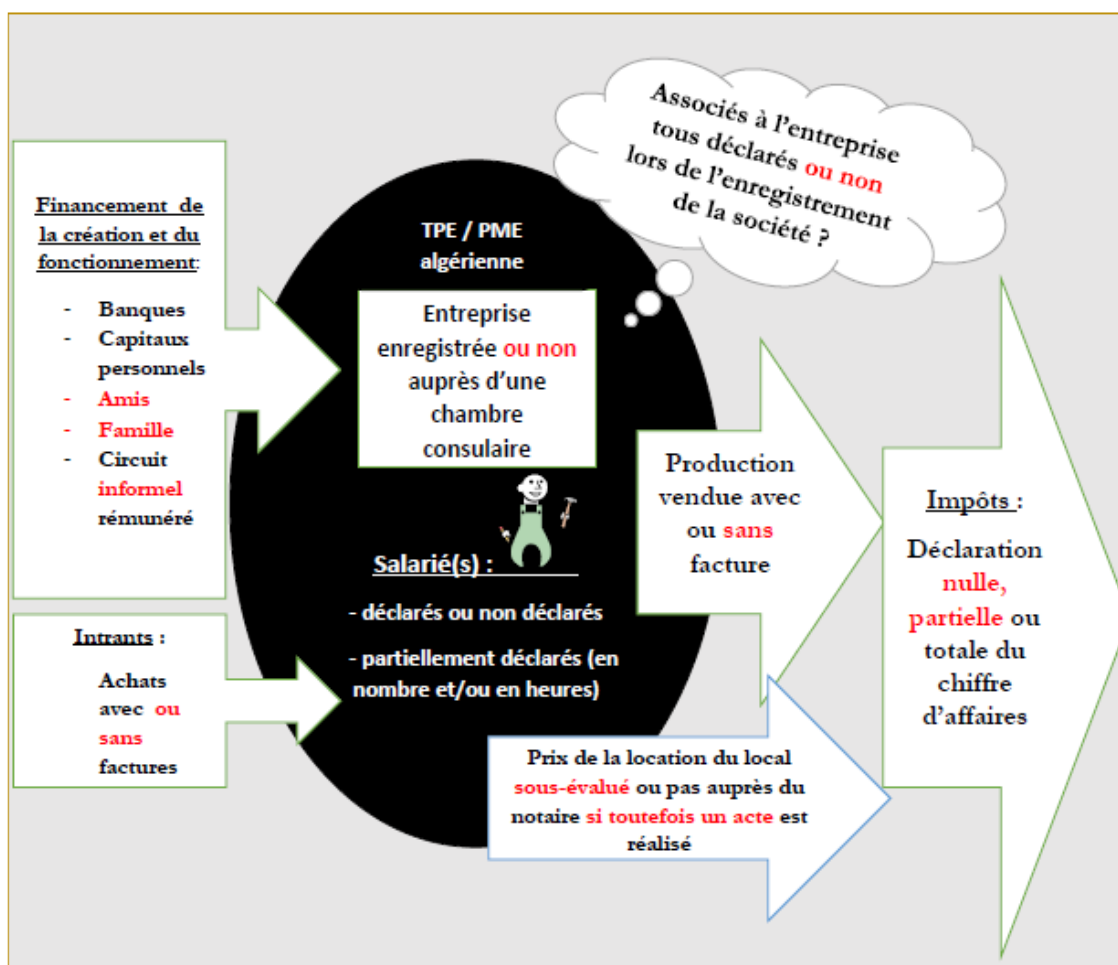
Financement de la création et du fonctionnement:

- Banques
- Capitaux personnels
- Amis
- Famille
- Circuit informel rémunéré

Intrants :

Achats avec ou sans factures

TPE / PME algérienne

Entreprise enregistrée ou non auprès d'une chambre consulaire

Salarié(s) :

- déclarés ou non déclarés

- partiellement déclarés (en nombre et/ou en heures)

Associés à l'entreprise tous déclarés ou non lors de l'enregistrement de la société ?

Production vendue avec ou sans facture

Prix de la location du local sous-évalué ou pas auprès du notaire si toutefois un acte est réalisé

Impôts :

Déclaration nulle, partielle ou totale du chiffre d'affaires